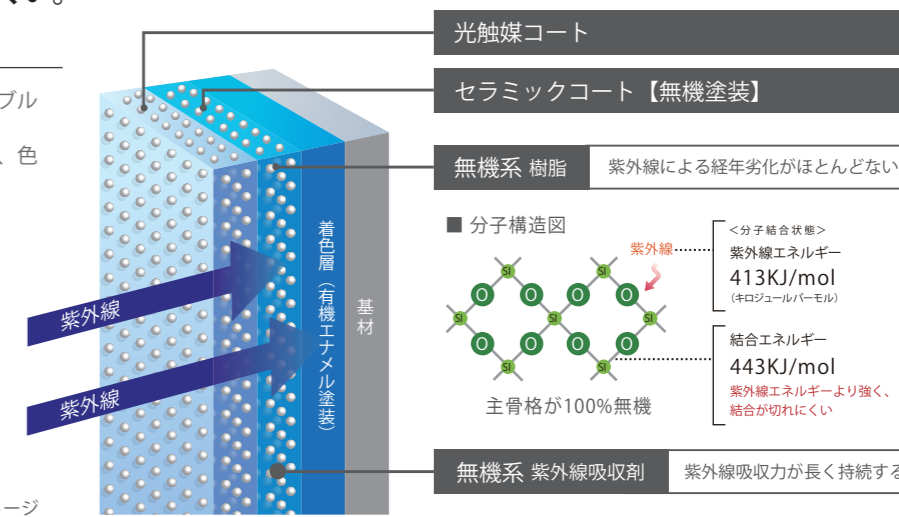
ます。

ブル

、色

ージ

光触媒コート

セラミックコート【無機塗装】

無機系 樹脂

紫外線による経年劣化がほとんどない

■ 分子構造図

紫外線

<分子結合状態>

紫外線エネルギー

413KJ/mol

(キロジュールパーモル)

結合エネルギー

443KJ/mol

紫外線エネルギーより強く、結合が切れにくい

主骨格が100%無機

着色層(有機エナメル塗装)

基材

紫外線

紫外線

無機系 紫外線吸収剤

紫外線吸収力が長く持続する